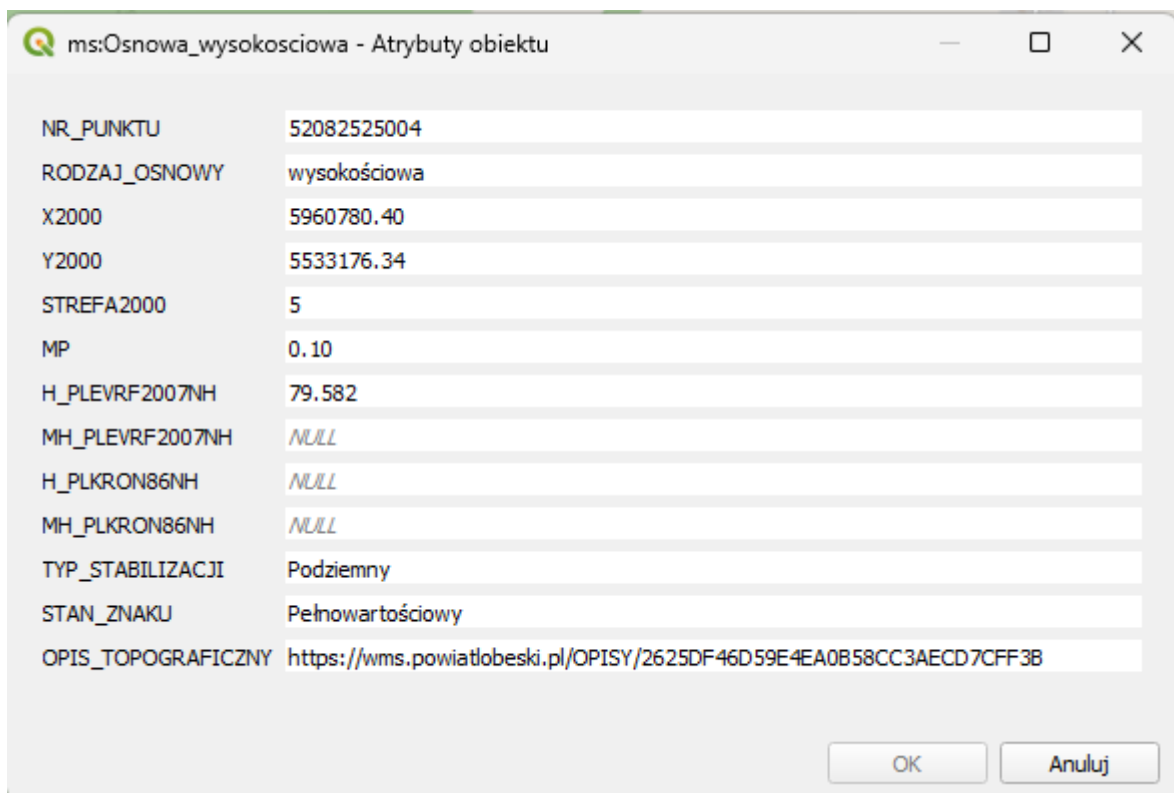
ms:Osnowa_wysokosciowa - Atrybuty obiektu

| | |
|---|---|
| NR_PUNKTU | 52082525004 |
| RODZAJ_OSNOWY | wysokościowa |
| X2000 | 5960780.40 |
| Y2000 | 5533176.34 |
| STREFA2000 | 5 |
| MP | 0.10 |
| H_PLEVRF2007NH | 79.582 |
| MH_PLEVRF2007NH | NULL |
| H_PLKRON86NH | NULL |
| MH_PLKRON86NH | NULL |
| TYP_STABILIZACJI | Podziemny |
| STAN_ZNAKU | Pełnowartościowy |
| OPIS_TOPOGRAFICZNY | https://wms.powiatlobeski.pl/OPISY/2625DF46D59E4EA0B58CC3AECD7CFF3B |

OK
Anuluj